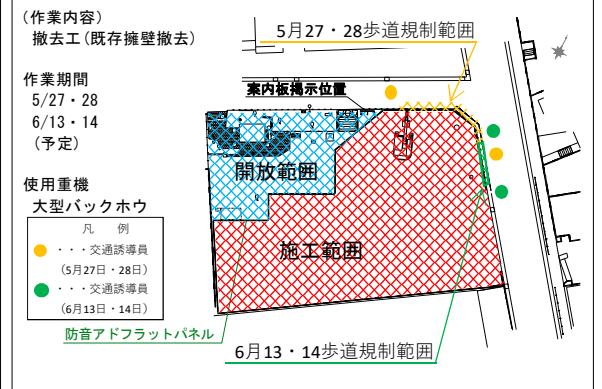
（作業内容）
撤去工（既存擁壁撤去）

作業期間
5/27・28
6/13・14
（予定）

使用重機
大型バックホウ

| 凡 例 |
|---|
| ・・・交通誘導員（5月27日・28日） |
| ・・・交通誘導員（6月13日・14日） |

5月27・28歩道規制範囲

案内板掲示位置

開放範囲

施工範囲

防音アドフラットパネル

6月13・14歩道規制範囲